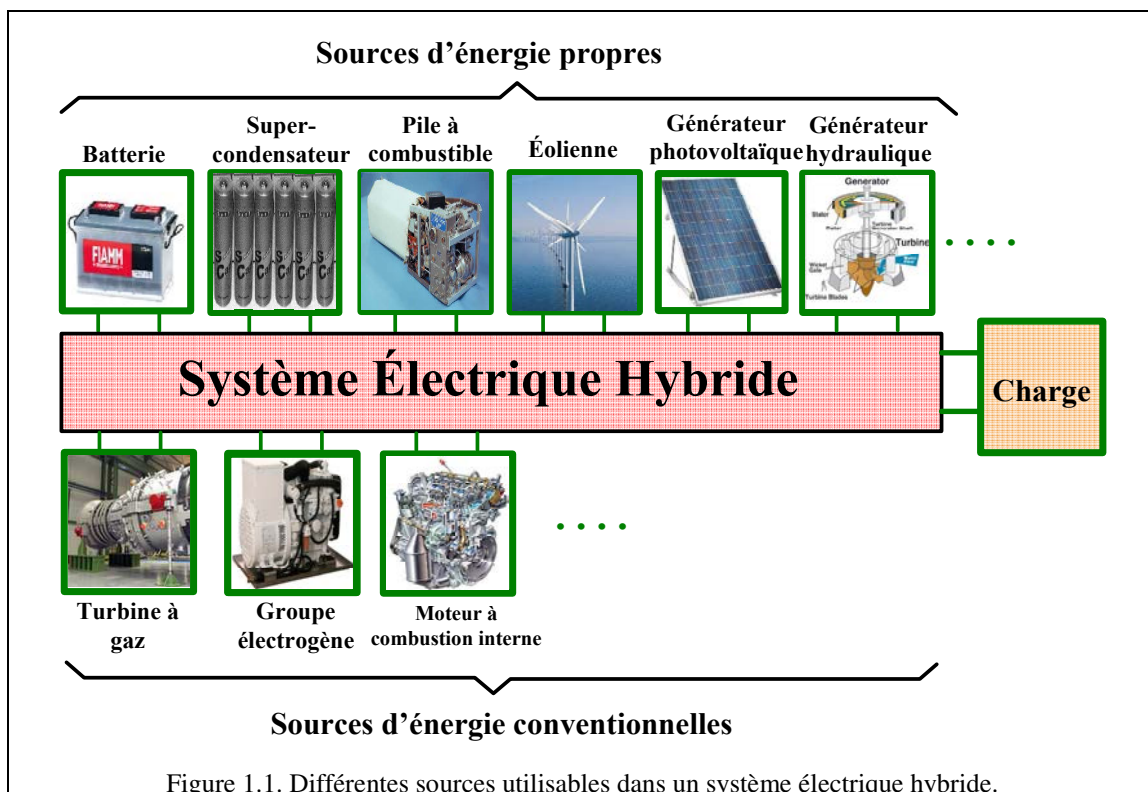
Sources d’énergie propres

Batterie

Super-condensateur

Pile à combustible

Éolienne

Générateur photovoltaïque

Générateur hydraulique

FIAMM

Generator

Stator

Turbine

Wicket Gate

Turbine Blades

....

Système Électrique Hybride

Charge

....

Turbine à gaz

Groupe électrogène

Moteur à combustion interne

Sources d’énergie conventionnelles

Figure 1.1. Différentes sources utilisables dans un système électrique hybride.